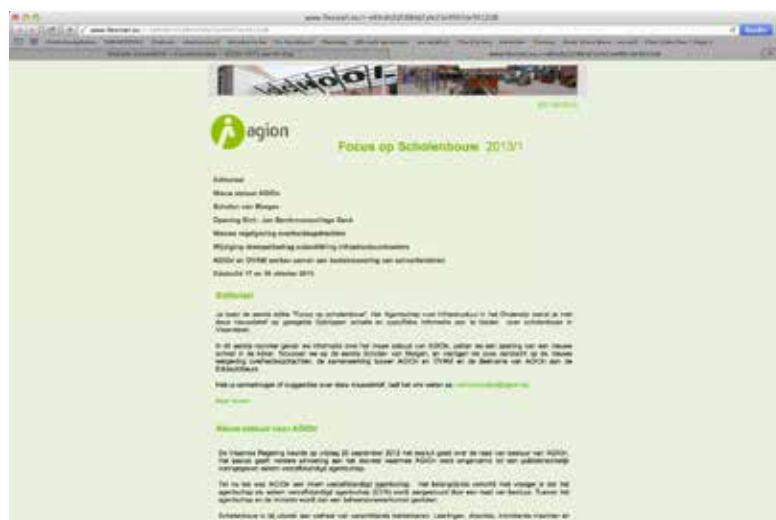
agion

Focus op Scholenbouw 2013/1

Editoriaal

Nieuw statuut AGION

Scholen van Morgen

Opening Sint- Jan Berchmanscollege Genk

Nieuwe regelgeving overheidsopdrachten

Wijziging steunpercentage subsidiëring infrastructuurwerken

AGION en OVAM werken samen aan bodemsanering van schoolterreinen

Editoriaal

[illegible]

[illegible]

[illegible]

Nieuw statuut voor AGION

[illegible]

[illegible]

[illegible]